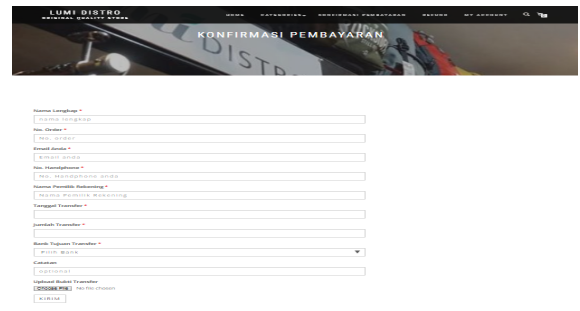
LUMI DISTRO
ORIGINAL QUALITY STORE

HOME CATEGORIES KONFIRMASI PEMBAYARAN REFUND MY ACCOUNT

KONFIRMASI PEMBAYARAN

DISTR

Nama Lengkap *
nama lengkap

No. Order *
No. order

Email Anda *
Email anda

No. Handphone *
No. Handphone anda

Nama Pemilik Rekening *
Nama Pemilik Rekening

Tanggal Transfer *

Jumlah Transfer *

Bank Tujuan Transfer *
Pilih Bank

Catatan
optional

Upload Bukti Transfer
Choose File No file chosen

KIRIM